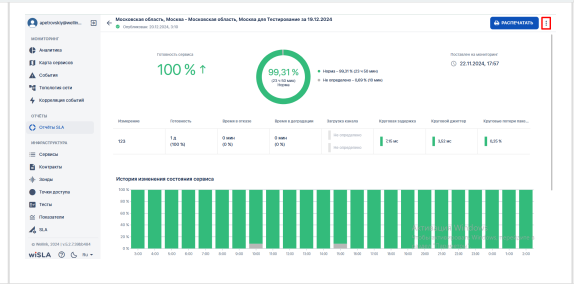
aprilovskiy@wisla...

МОНИТОРИНГ
Аналитика
Карта сервисов
События
Топология сети
Корреляция событий

ОТЧЕТЫ
Отчеты SLA

ИНФРАСТРУКТУРА
Сервисы
Контакты
Зонды
Точки доступа
Тесты
Показатели
SLA

© WiSLA, 2024 | v.3.2.1
wiSLA Ru

Московская область, Москва - Московская область, Москва для Тестирование за 19.12.2024
Сгенерирован: 20.12.2024, 0:16

РАСПЕЧАТАТЬ

Готовность сервиса
100 % ↑

99,31 %
(23 ч 50 мин)
Норма

Норма - 99,31 % (23 ч 50 мин)
Не определено - 0,69 % (10 мин)

Поставлен на мониторинг
22.11.2024, 17:57

| Измерения | Готовность | Время в отказе | Время в деградации | Загрузка канала | Круговая задержка | Круговой джиттер | Круговые потери паке... |
|---|---|---|---|---|---|---|---|
| 123 | 1 д (100 %) | 0 мин (0 %) | 0 мин (0 %) | Не определено | 2,15 мс | 0,02 мс | 0,25 % |

История изменения состояния сервиса

100 %
80 %
60 %
40 %
20 %
0 %

3:00 4:00 5:00 6:00 7:00 8:00 9:00 10:00 11:00 12:00 13:00 14:00 15:00 16:00 17:00 18:00 19:00 20:00 21:00 22:00 23:00